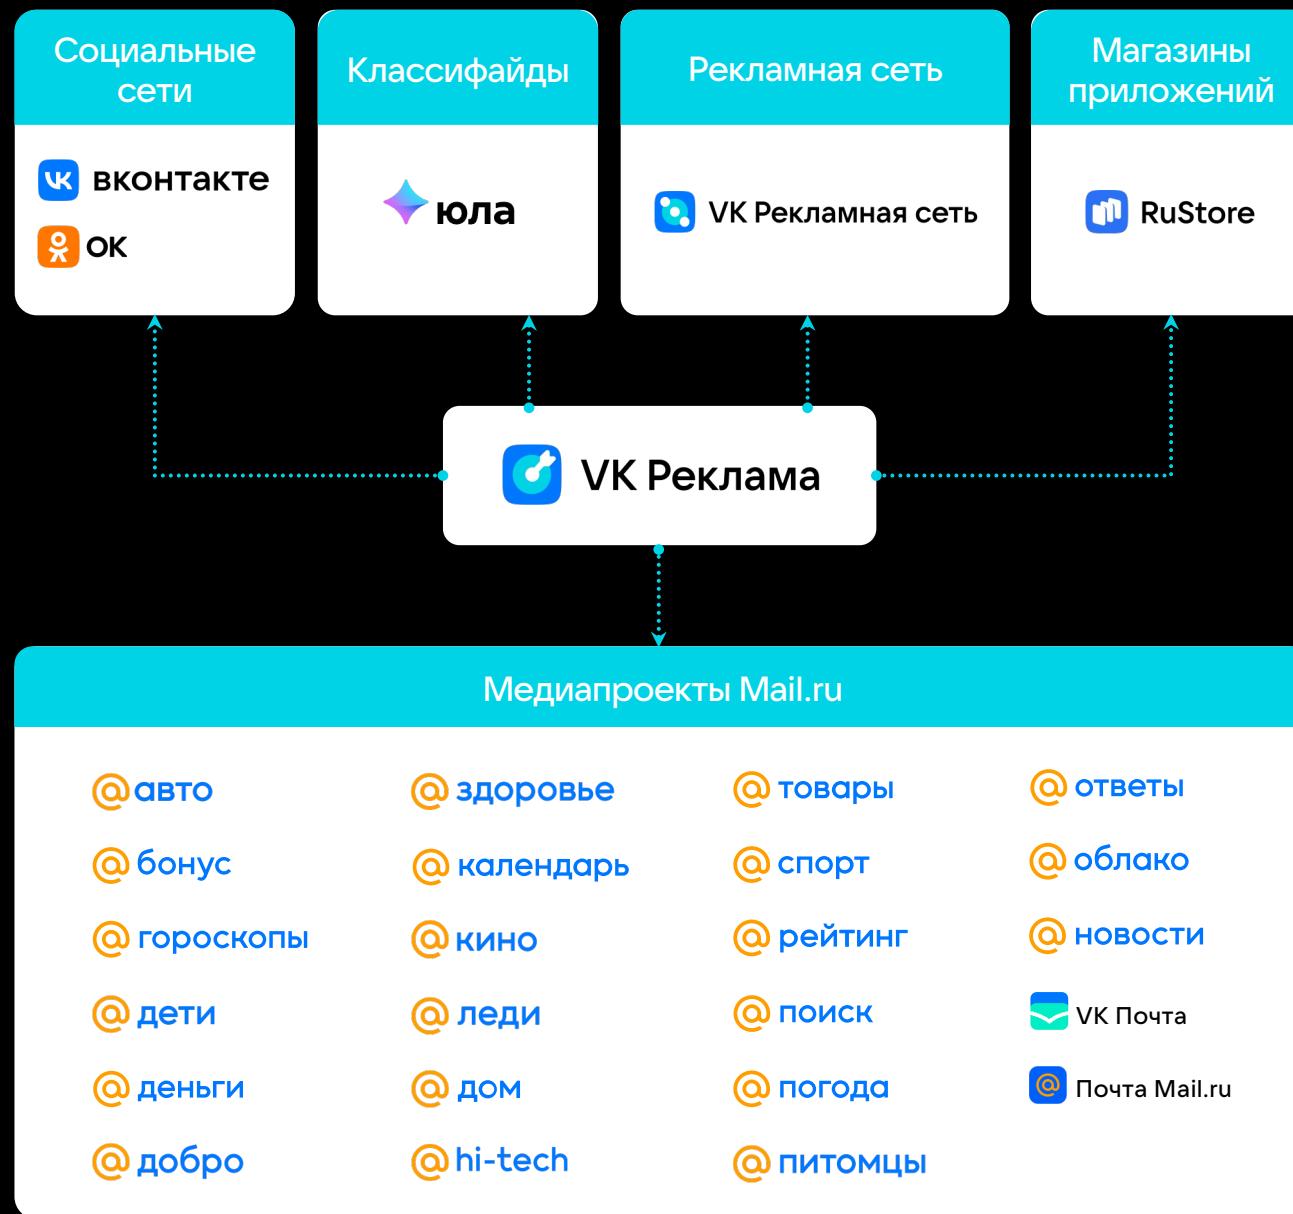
Социальные сети

вконтакте

OK

Классифайды

юла

Рекламная сеть

VK Рекламная сеть

Магазины приложений

RuStore

VK Реклама

Медиапроекты Mail.ru

@авто
@бонус
@гороскопы
@дети
@деньги
@добро

@здоровье
@календарь
@кино
@леди
@дом
@hi-tech

@товары
@спорт
@рейтинг
@поиск
@погода
@питомцы

@ответы
@облако
@новости
VK Почта
Почта Mail.ru